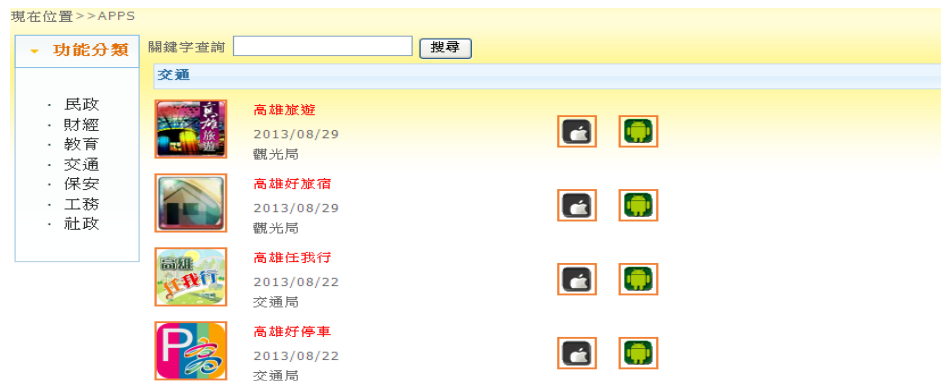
現在位置>>APPS

功能分類

· 民政
· 財經
· 教育
· 交通
· 保安
· 工務
· 社政

關鍵字查詢 搜尋

交通

高雄旅遊
2013/08/29
觀光局

高雄好旅宿
2013/08/29
觀光局

高雄任我行
2013/08/22
交通局

高雄好停車
2013/08/22
交通局